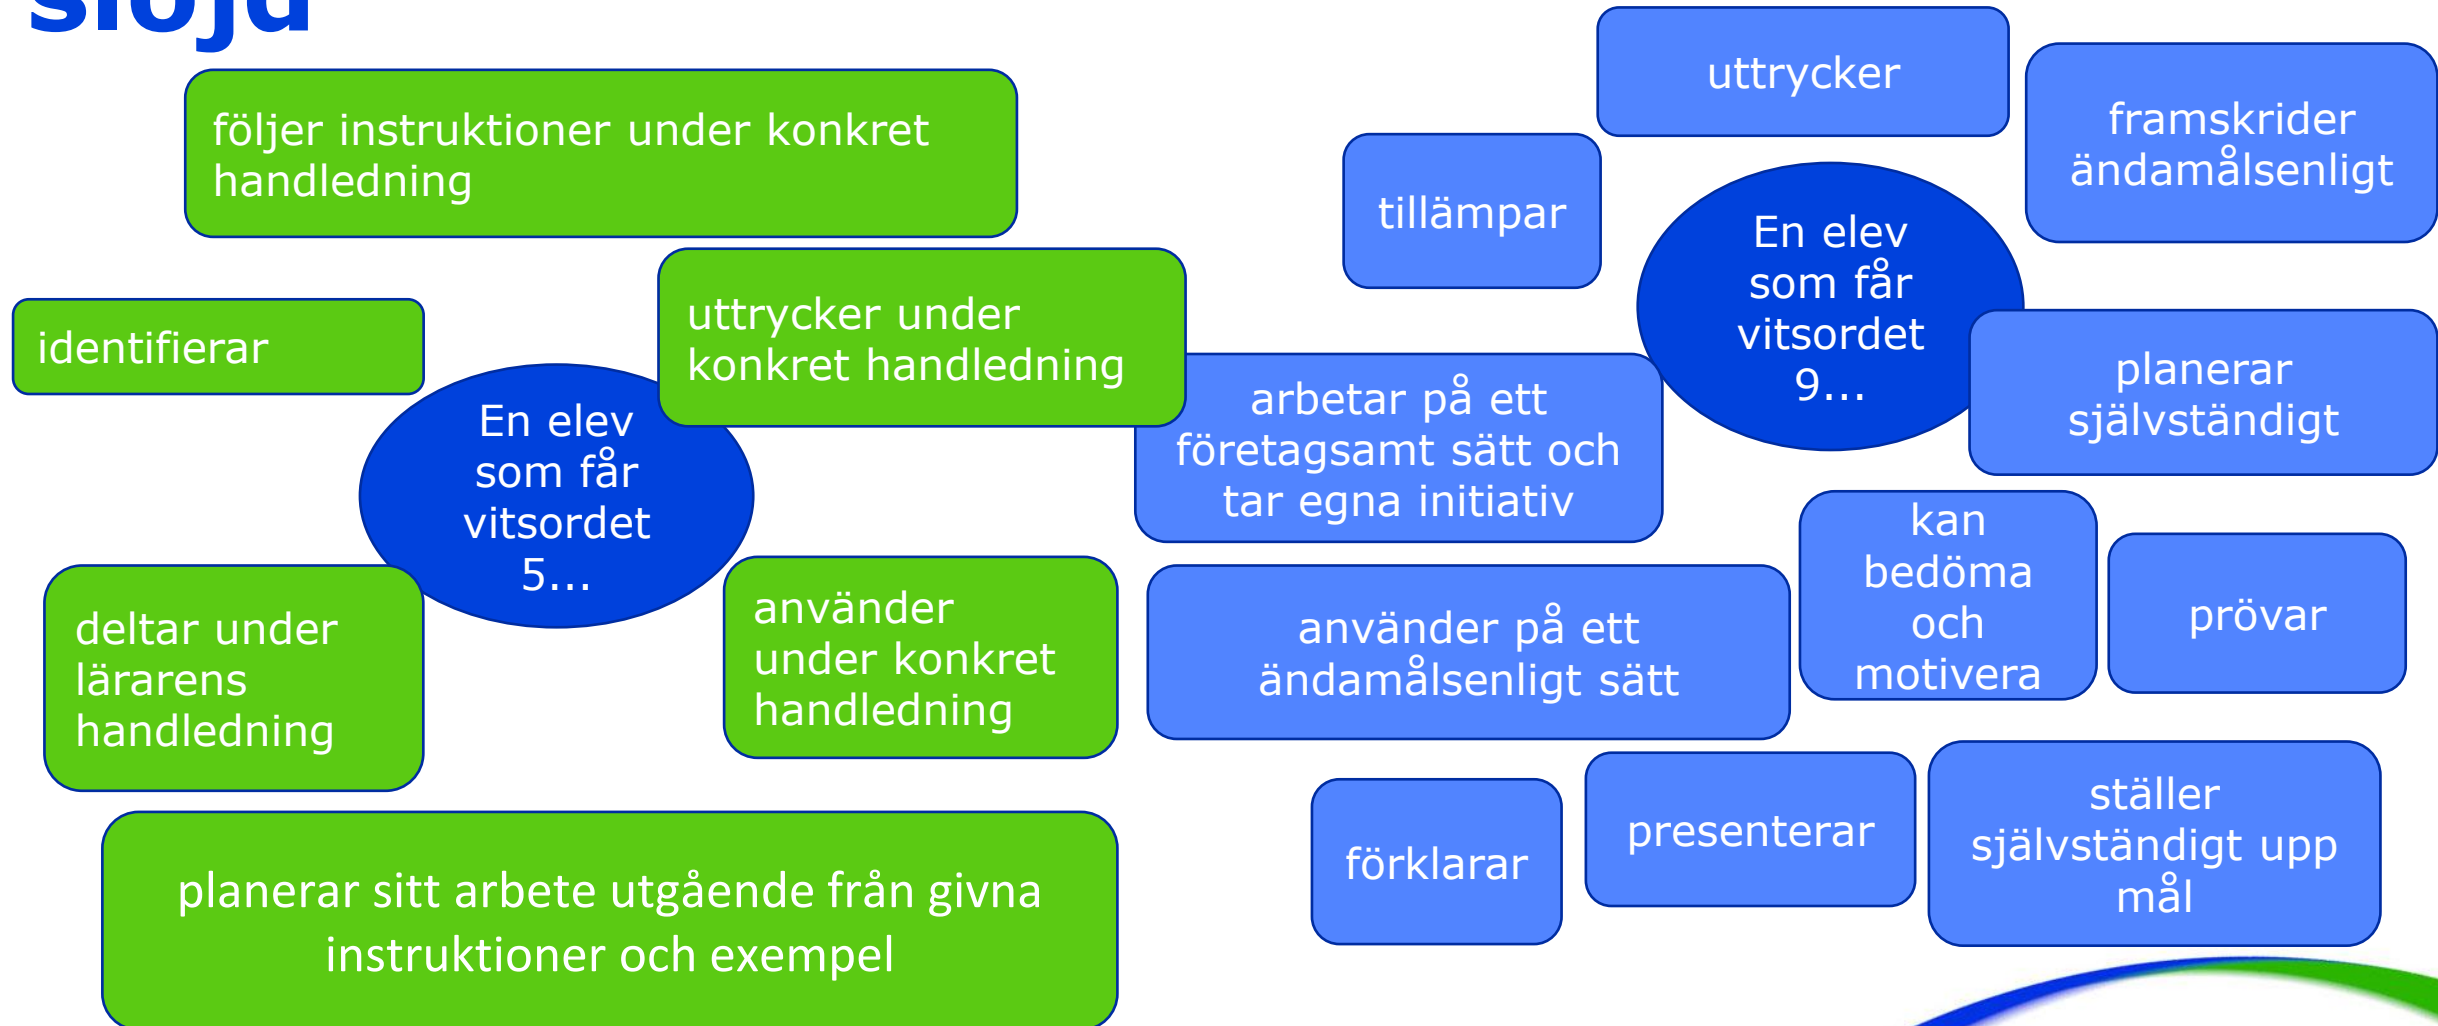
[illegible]

följer instruktioner under konkret handledning

identifierar

uttrycker under konkret handledning

En elev som får vitsordet 5...

deltar under lärarens handledning

använder under konkret handledning

planerar sitt arbete utgående från givna instruktioner och exempel

uttrycker

framskrider ändamålsenligt

tillämpar

En elev som får vitsordet 9...

planerar självständigt

arbetar på ett företagsamt sätt och tar egna initiativ

kan bedöma och motivera

prövar

använder på ett ändamålsenligt sätt

förklarar

presenterar

ställer självständigt upp mål